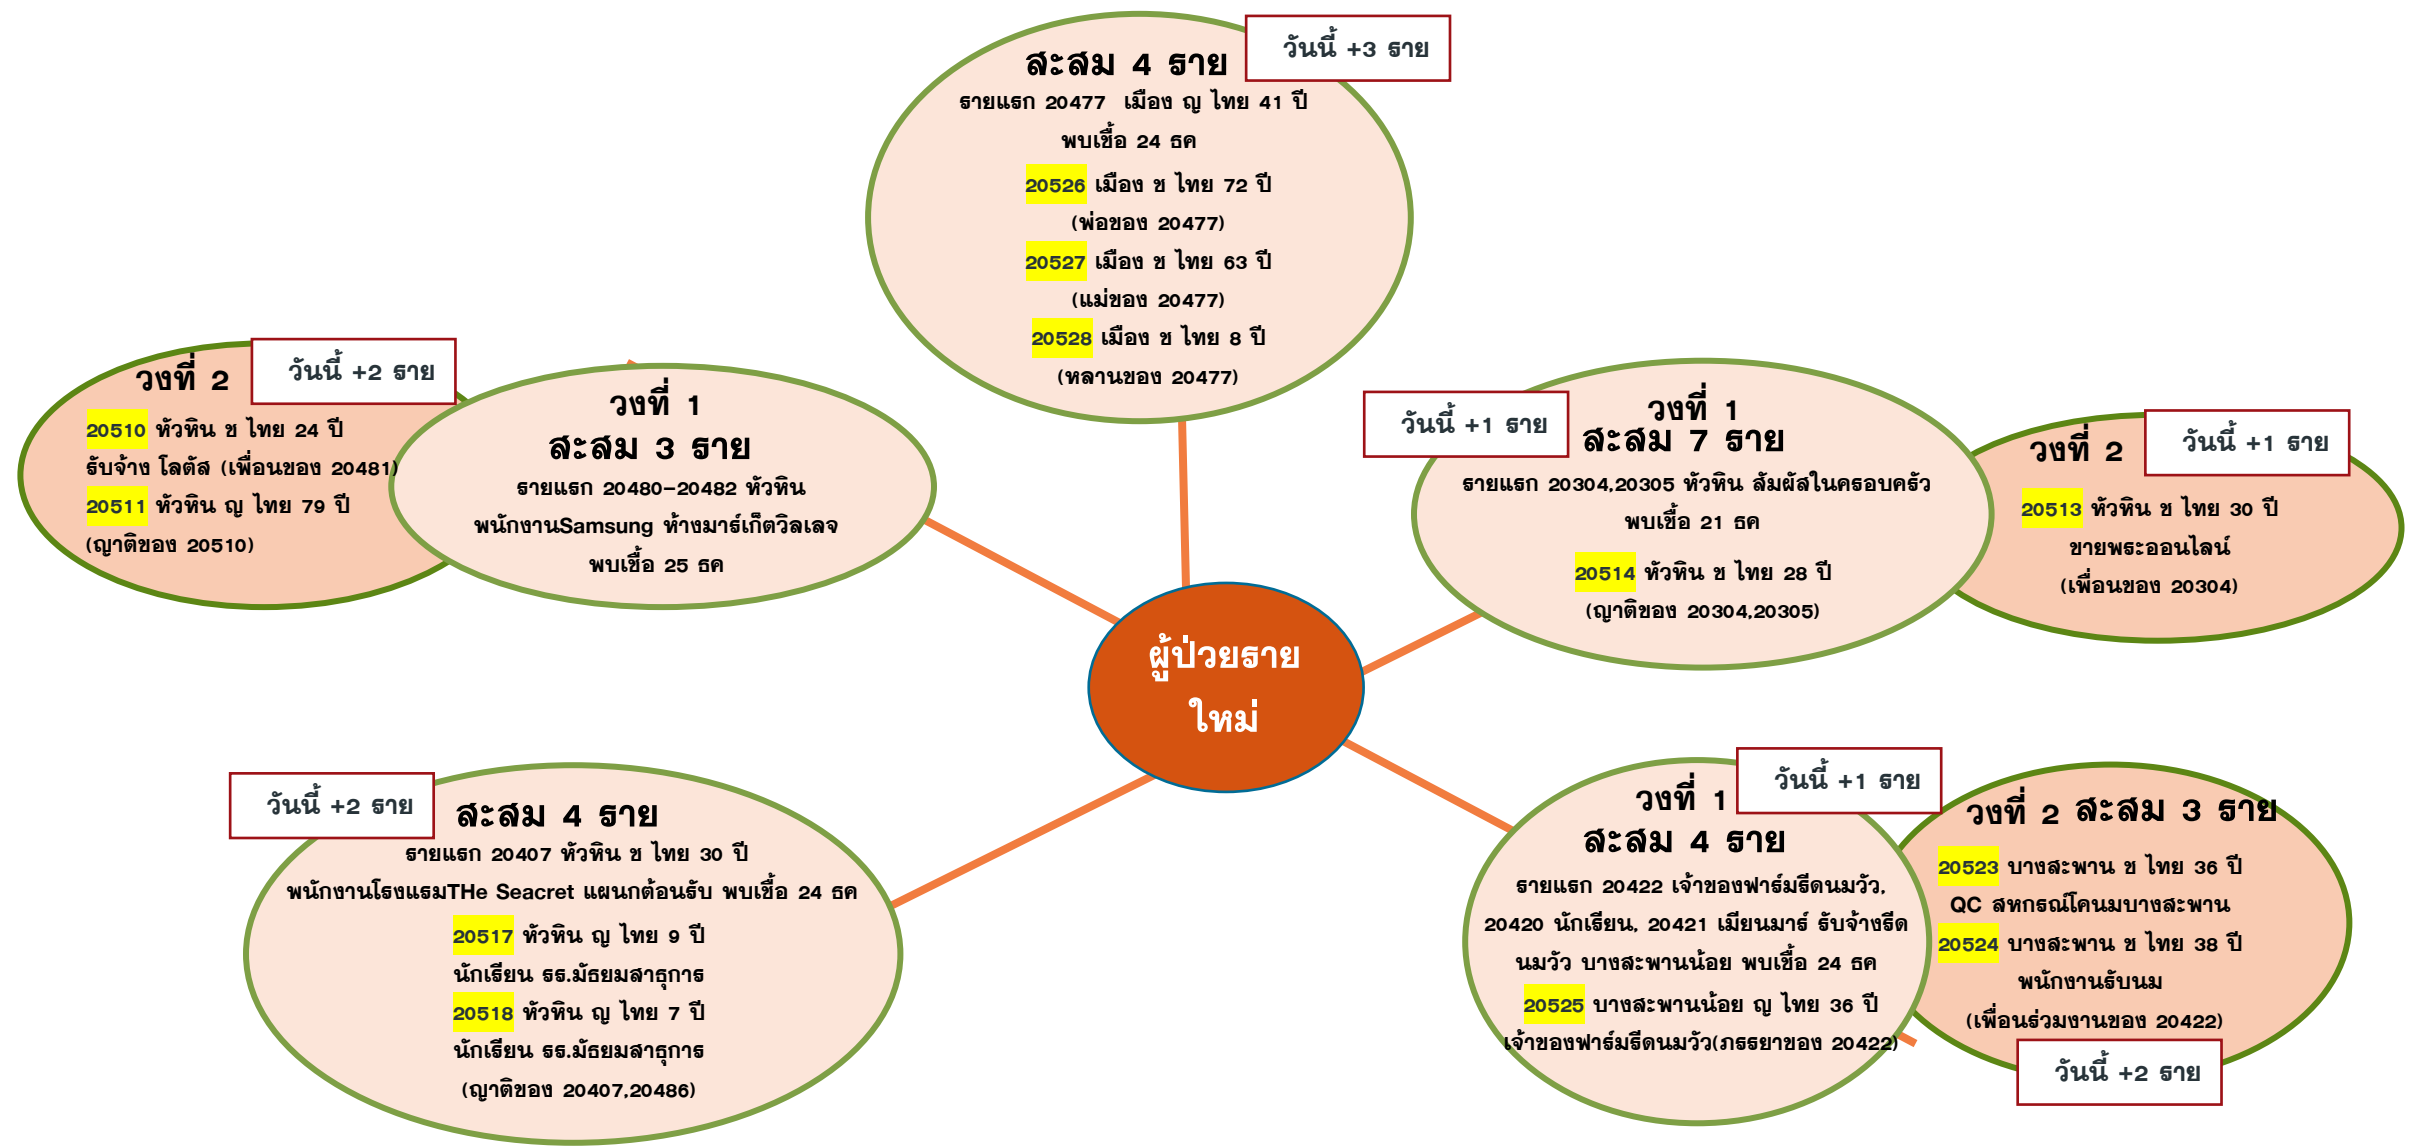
สะสม 4 ราย
วันนี้ +3 ราย
รายแรก 20477 เมือง ญ ไทย 41 ปี
พบเชื้อ 24 ธค
20526 เมือง ช ไทย 72 ปี
(พ่อของ 20477)
20527 เมือง ช ไทย 63 ปี
(แม่ของ 20477)
20528 เมือง ช ไทย 8 ปี
(หลานของ 20477)

วงที่ 2
วันนี้ +2 ราย
20510 หัวหิน ช ไทย 24 ปี
รับจ้าง โลตัส (เพื่อนของ 20481)
20511 หัวหิน ญ ไทย 79 ปี
(ญาติของ 20510)

วงที่ 1
สะสม 3 ราย
รายแรก 20480-20482 หัวหิน
พนักงานSamsung ห้างมาร์เก็ตวิลเลจ
พบเชื้อ 25 ธค

วันนี้ +1 ราย
วงที่ 1
สะสม 7 ราย
รายแรก 20304,20305 หัวหิน สัมผัสในครอบครัว
พบเชื้อ 21 ธค
20514 หัวหิน ช ไทย 28 ปี
(ญาติของ 20304,20305)

วงที่ 2
วันนี้ +1 ราย
20513 หัวหิน ช ไทย 30 ปี
ขายพระออนไลน์
(เพื่อนของ 20304)

ผู้ป่วยราย
ใหม่

วันนี้ +2 ราย
สะสม 4 ราย
รายแรก 20407 หัวหิน ช ไทย 30 ปี
พนักงานโรงแรมTHe Seacret แผนกต้อนรับ พบเชื้อ 24 ธค
20517 หัวหิน ญ ไทย 9 ปี
นักเรียน รร.มัธยมสาธุการ
20518 หัวหิน ญ ไทย 7 ปี
นักเรียน รร.มัธยมสาธุการ
(ญาติของ 20407,20486)

วงที่ 1
วันนี้ +1 ราย
สะสม 4 ราย
รายแรก 20422 เจ้าของฟาร์มรีดนมวัว,
20420 นักเรียน, 20421 เมียนมาร์ รับจ้างรีด
นมวัว บางสะพานน้อย พบเชื้อ 24 ธค
20525 บางสะพานน้อย ญ ไทย 36 ปี
เจ้าของฟาร์มรีดนมวัว(ภรรยาของ 20422)

วงที่ 2 สะสม 3 ราย
20523 บางสะพาน ช ไทย 36 ปี
QC สหกรณ์โคนมบางสะพาน
20524 บางสะพาน ช ไทย 38 ปี
พนักงานรับนม
(เพื่อนร่วมงานของ 20422)
วันนี้ +2 ราย